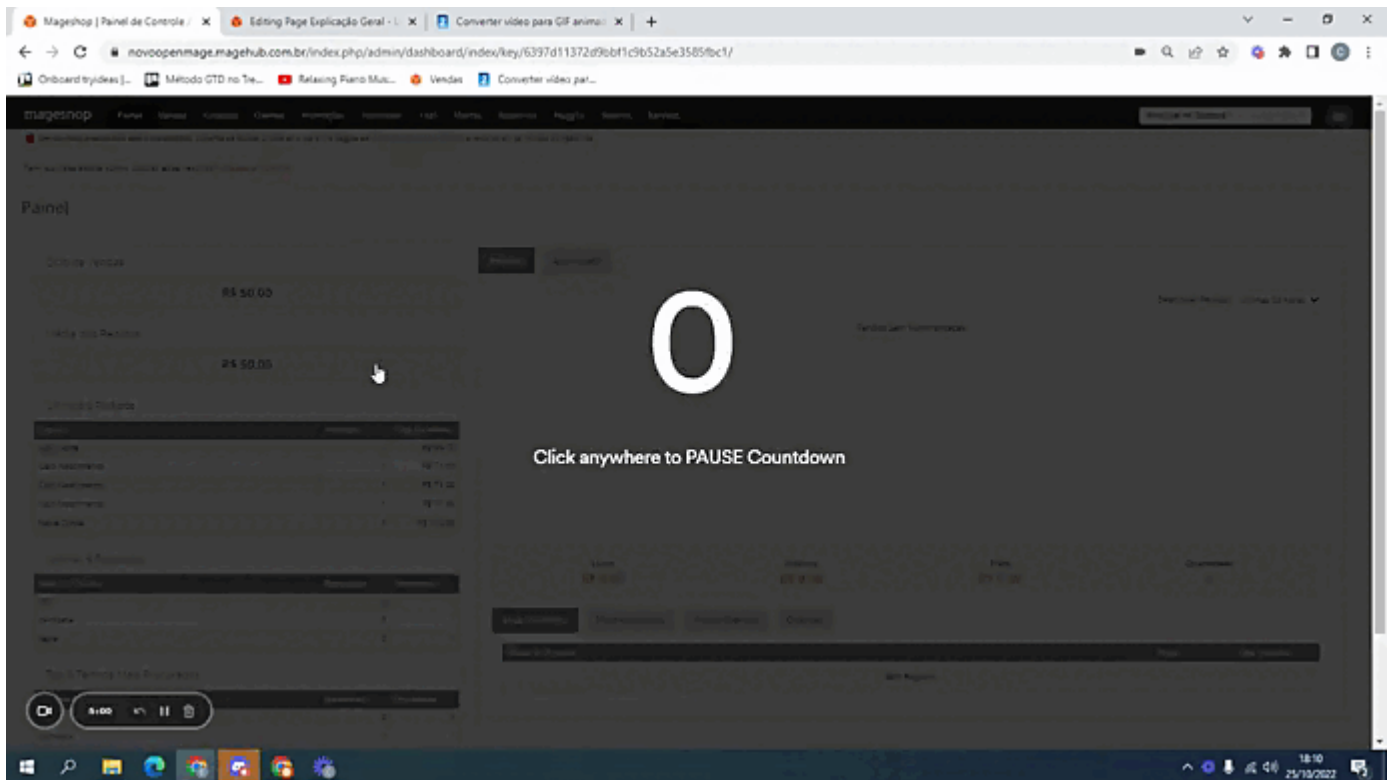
Mageshop | Painel de Controle / ×
Editing Page Explicação Geral - ×
Converter vídeo para GIF animad ×
+

novoopenmage.magehub.com.br/index.php/admin/dashboard/index/key/6397d11372d9bbf1c9b52a5e3585fbc1/

Onboard tryideas |...
Método GTD no Tre...
Relaxing Piano Mus...
Vendas
Converter vídeo par...

magesnop

Painel

R$ 50,00

R$ 50,00

0

Click anywhere to PAUSE Countdown

0:00

18:10
25/10/2022